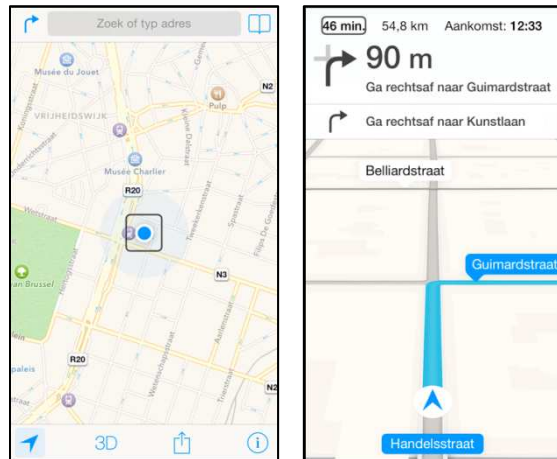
Zoek of typ adres

Musée du Jouet

VRIJHEIDSWIJK

Pulp

Musée Charlier

R20

N2

N3

R20

N2

an Brussel

paleis

Koningsstraat

Kleine Dalstraat

Twaalfkamerstraat

Spastraat

Filips De Goedelaan

Aarlenstraat

Wetenschapsstraat

Troonstraat

Wetstraat

3D

46 min. 54,8 km Aankomst: 12:33

90 m

Ga rechtsaf naar Guimardstraat

Ga rechtsaf naar Kunstlaan

Belliardstraat

Guimardstraat

Handelsstraat